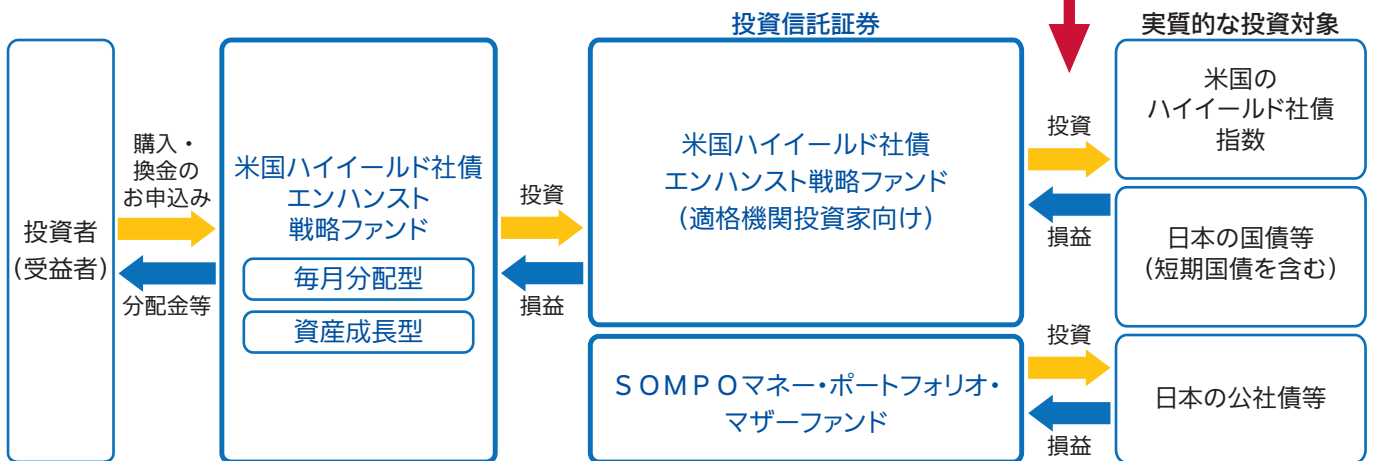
投資信託証券

実質的な投資対象

投資者
（受益者）

購入・
換金の
お申込み

分配金等

米国ハイイールド社債
エンハンスト
戦略ファンド

毎月分配型

資産成長型

投資

損益

米国ハイイールド社債
エンハンスト戦略ファンド
（適格機関投資家向け）

ＳＯＭＰＯマネー・ポートフォリオ・
マザーファンド

投資

損益

投資

損益

米国の
ハイイールド社債
指数

日本の国債等
（短期国債を含む）

日本の公社債等